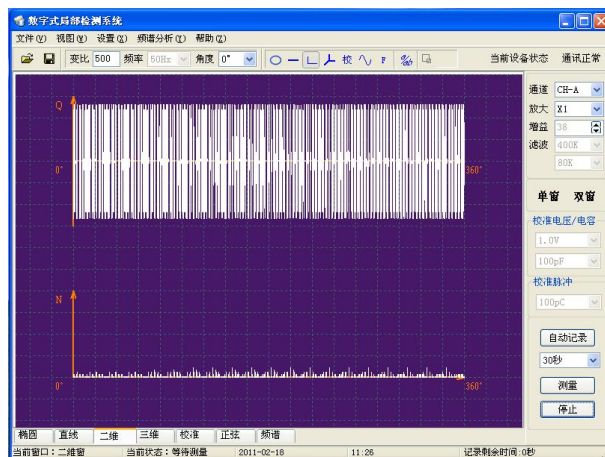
数字式局部检测系统

文件(F) 视图(V) 设置(S) 频谱分析(Y) 帮助(Z)

变比 500 频率 50Hz 角度 0° 校 F

当前设备状态 通讯正常

Q
0°
360°
N
0°
360°

通道 CH-A
放大 X1
增益 38
滤波 400K
80K

单窗 双窗

校准电压/电容
1.0V
100pF

校准脉冲
100pC

自动记录
30秒
测量
停止

椭圆 直线 二维 三维 校准 正弦 频谱

当前窗口：二维窗 当前状态：等待测量 2011-02-18 11:26 记录剩余时间：0秒